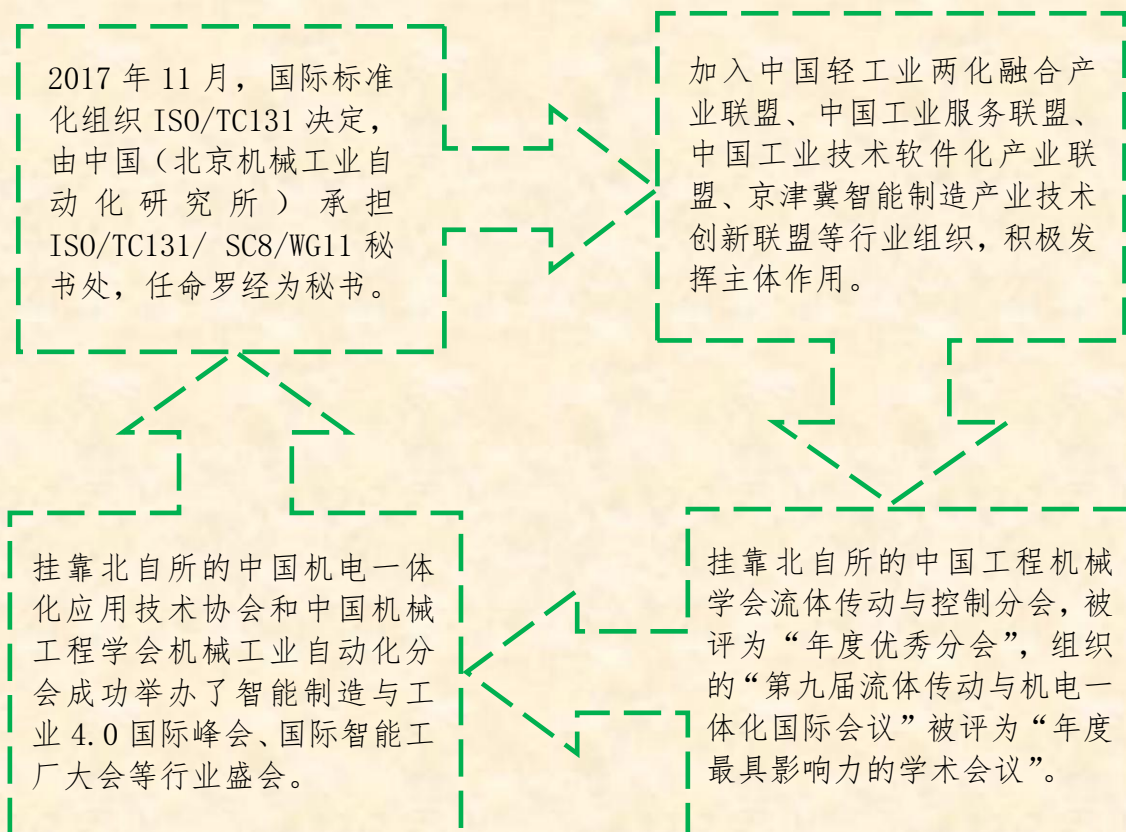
2017 年 11 月，国际标准化组织 ISO/TC131 决定，由中国（北京机械工业自动化研究所）承担 ISO/TC131/ SC8/WG11 秘书处，任命罗经为秘书。

加入中国轻工业两化融合产业联盟、中国工业服务联盟、中国工业技术软件化产业联盟、京津冀智能制造产业技术创新联盟等行业组织，积极发挥主体作用。

挂靠北自所的中国工程机械学会流体传动与控制分会，被评为“年度优秀分会”，组织的“第九届流体传动与机电一体化国际会议”被评为“年度最具影响力的学术会议”。

挂靠北自所的中国机电一体化应用技术协会和中国机械工程学会机械工业自动化分会成功举办了智能制造与工业 4.0 国际峰会、国际智能工厂大会等行业盛会。